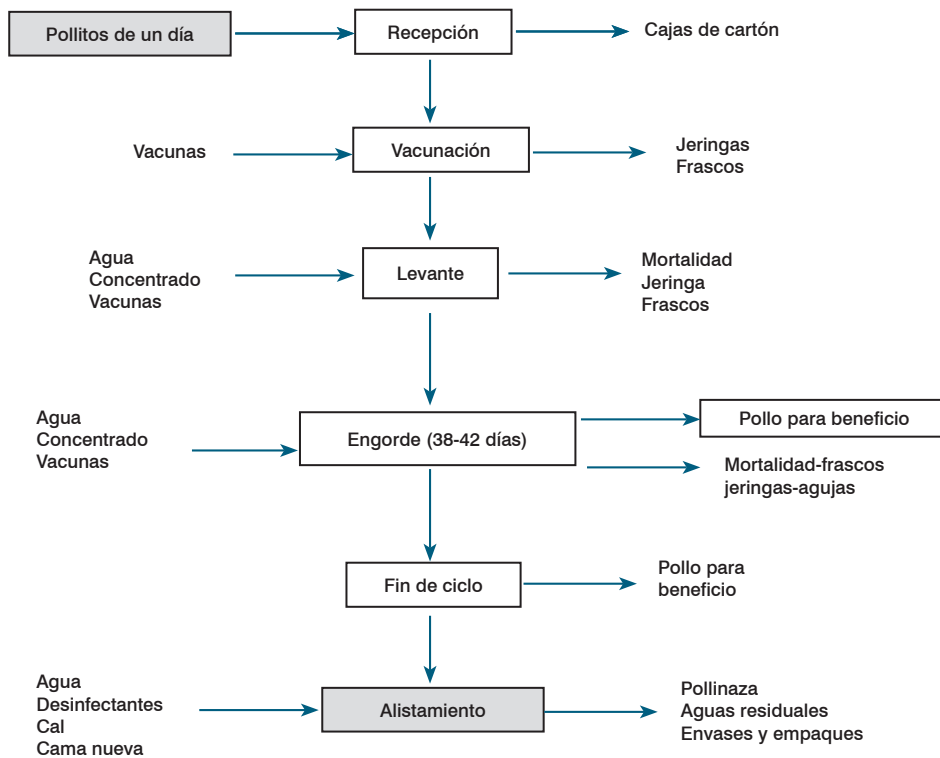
Pollitos de un día

Recepción

Cajas de cartón

Vacunas

Vacunación

Jeringas
Frascos

Agua
Concentrado
Vacunas

Levante

Mortalidad
Jeringa
Frascos

Agua
Concentrado
Vacunas

Engorde (38-42 días)

Pollo para beneficio

Mortalidad-frascos
jeringas-agujas

Fin de ciclo

Pollo para beneficio

Agua
Desinfectantes
Cal
Cama nueva

Alistamiento

Pollinaza
Aguas residuales
Envases y empaques